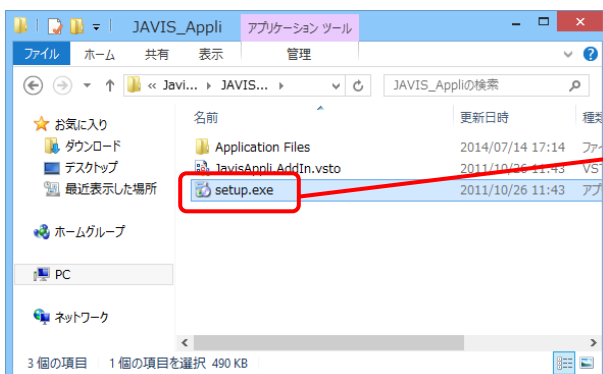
JAVIS_Appli アプリケーション ツール

ファイル ホーム 共有 表示 管理

« Javi... › JAVIS... › JAVIS_Appliの検索

お気に入り
ダウンロード
デスクトップ
最近表示した場所

ホームグループ

PC

ネットワーク

名前 更新日時 種類
Application Files 2014/07/14 17:14 ファイ
JavisAppli.AddIn.vsto 2011/10/26 11:43 VST
setup.exe 2011/10/26 11:43 アプ

3 個の項目 1 個の項目を選択 490 KB